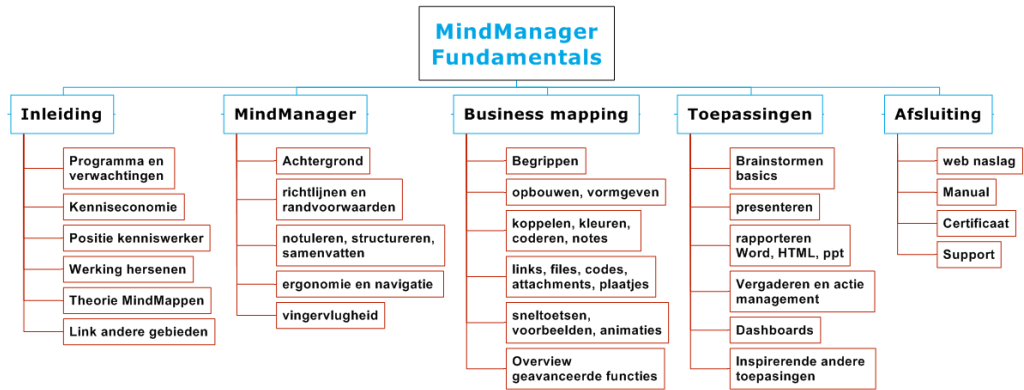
MindManager Fundamentals

Inleiding
Programma en verwachtingen
Kenniseconomie
Positie kenniswerker
Werking hersenen
Theorie MindMappen
Link andere gebieden

MindManager
Achtergrond
richtlijnen en randvoorwaarden
notuleren, structureren, samenvatten
ergonomie en navigatie
vingervlugheid

Business mapping
Begrippen
opbouwen, vormgeven
koppelen, kleuren, coderen, notes
links, files, codes, attachments, plaatjes
sneltoetsen, voorbeelden, animaties
Overview geavanceerde functies

Toepassingen
Brainstormen basics
presenteren
rapporteren Word, HTML, ppt
Vergaderen en actie management
Dashboards
Inspirerende andere toepasingen

Afsluiting
web naslag
Manual
Certificaat
Support